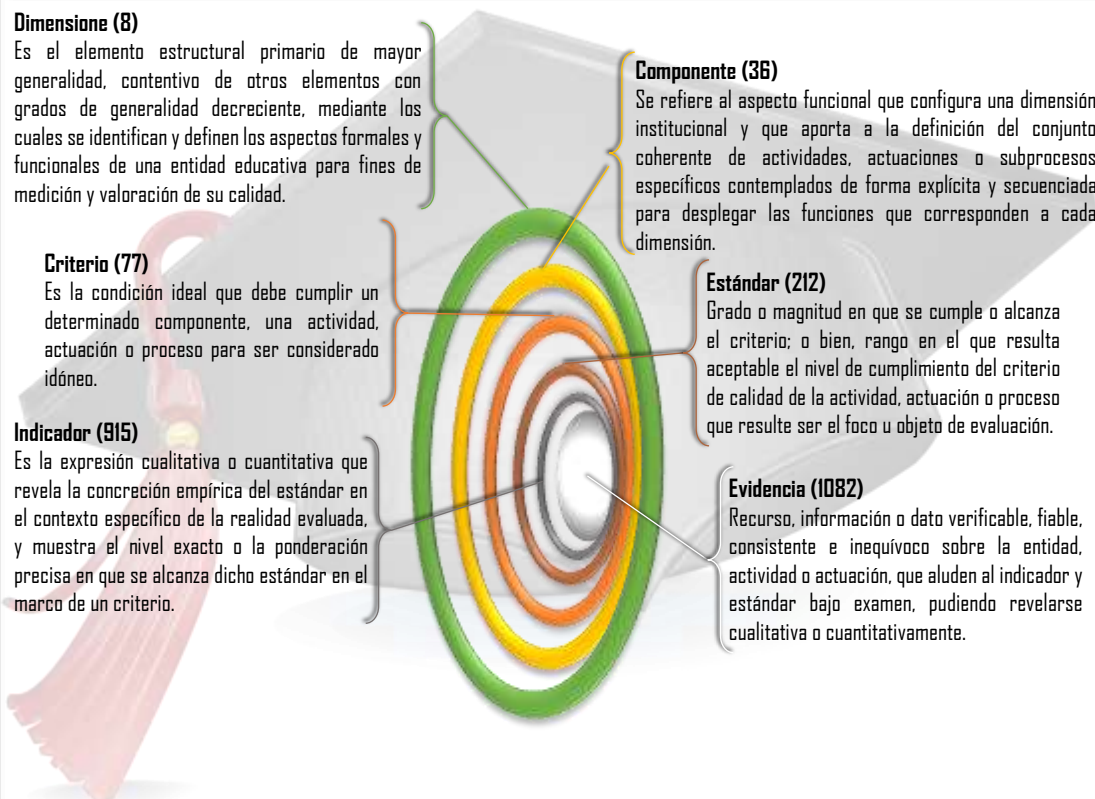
**Dimensione (8)**
Es el elemento estructural primario de mayor generalidad, contentivo de otros elementos con grados de generalidad decreciente, mediante los cuales se identifican y definen los aspectos formales y funcionales de una entidad educativa para fines de medición y valoración de su calidad.

**Componente (36)**
Se refiere al aspecto funcional que configura una dimensión institucional y que aporta a la definición del conjunto coherente de actividades, actuaciones o subprocesos específicos contemplados de forma explícita y secuenciada para desplegar las funciones que corresponden a cada dimensión.

**Criterio (77)**
Es la condición ideal que debe cumplir un determinado componente, una actividad, actuación o proceso para ser considerado idóneo.

**Estándar (212)**
Grado o magnitud en que se cumple o alcanza el criterio; o bien, rango en el que resulta aceptable el nivel de cumplimiento del criterio de calidad de la actividad, actuación o proceso que resulte ser el foco u objeto de evaluación.

**Indicador (915)**
Es la expresión cualitativa o cuantitativa que revela la concreción empírica del estándar en el contexto específico de la realidad evaluada, y muestra el nivel exacto o la ponderación precisa en que se alcanza dicho estándar en el marco de un criterio.

**Evidencia (1082)**
Recurso, información o dato verificable, fiable, consistente e inequívoco sobre la entidad, actividad o actuación, que aluden al indicador y estándar bajo examen, pudiendo revelarse cualitativa o cuantitativamente.